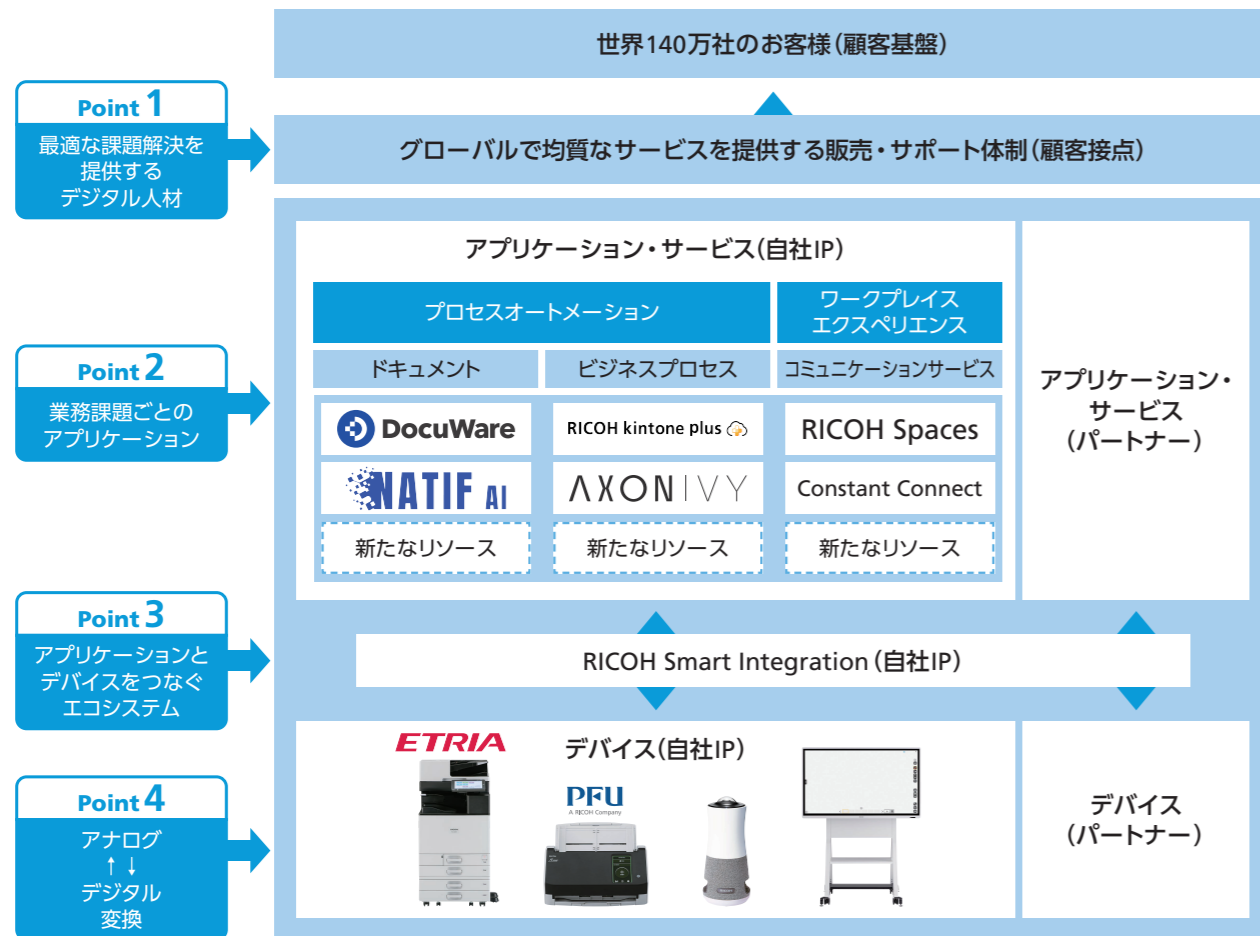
Point 1
最適な課題解決を提供するデジタル人材

Point 2
業務課題ごとのアプリケーション

Point 3
アプリケーションとデバイスをつなぐエコシステム

Point 4
アナログ
↑ ↓
デジタル
変換

世界140万社のお客様（顧客基盤）

グローバルで均質なサービスを提供する販売・サポート体制（顧客接点）

アプリケーション・サービス（自社IP）

プロセスオートメーション

ワークプレイス エクスペリエンス

ドキュメント

ビジネスプロセス

コミュニケーションサービス

DocuWare

RICOH kintone plus

RICOH Spaces

NATIF AI

AXONIVY

Constant Connect

新たなリソース

新たなリソース

新たなリソース

アプリケーション・サービス（パートナー）

RICOH Smart Integration（自社IP）

ETRIA

デバイス（自社IP）

PFU
A RICOH Company

デバイス（パートナー）